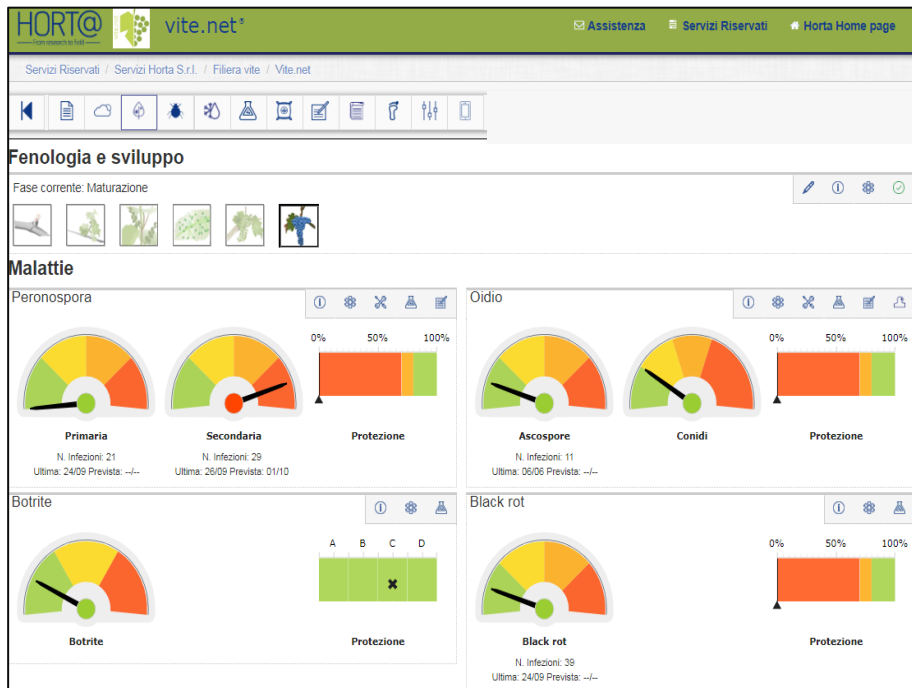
HORT@
From research to field

vite.net®

Assistenza  Servizi Riservati  Horta Home page

Servizi Riservati / Servizi Horta S.r.l. / Filiera vite / Vite.net

Fenologia e sviluppo

Fase corrente: Maturazione

Malattie

Peronospora

0% 50% 100%

Primaria
N. Infezioni: 21
Ultima: 24/09 Prevista: --/--

Secondaria
N. Infezioni: 29
Ultima: 26/09 Prevista: 01/10

Protezione

Oidio

0% 50% 100%

Ascospore
N. Infezioni: 11
Ultima: 06/06 Prevista: --/--

Conidi

Protezione

Botrite

A B C D

Botrite

Protezione

Black rot

0% 50% 100%

Black rot
N. Infezioni: 39
Ultima: 24/09 Prevista: --/--

Protezione